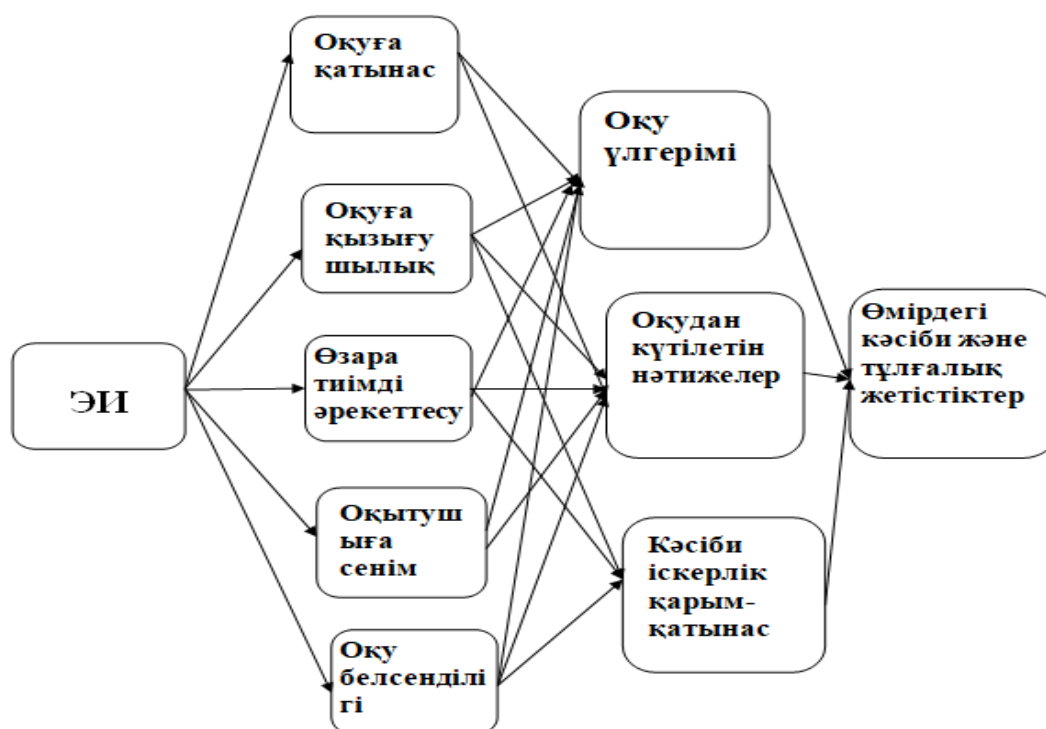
ЭИ

Оқуға қатынас

Оқуға қызығушылық

Өзара тиімді әрекеттесу

Оқытушыға сенім

Оқу белсенділігі

Оқу үлгерімі

Оқудан күтілетін нәтижелер

Кәсіби іскерлік қарым-қатынас

Өмірдегі кәсіби және тұлғалық жетістіктер